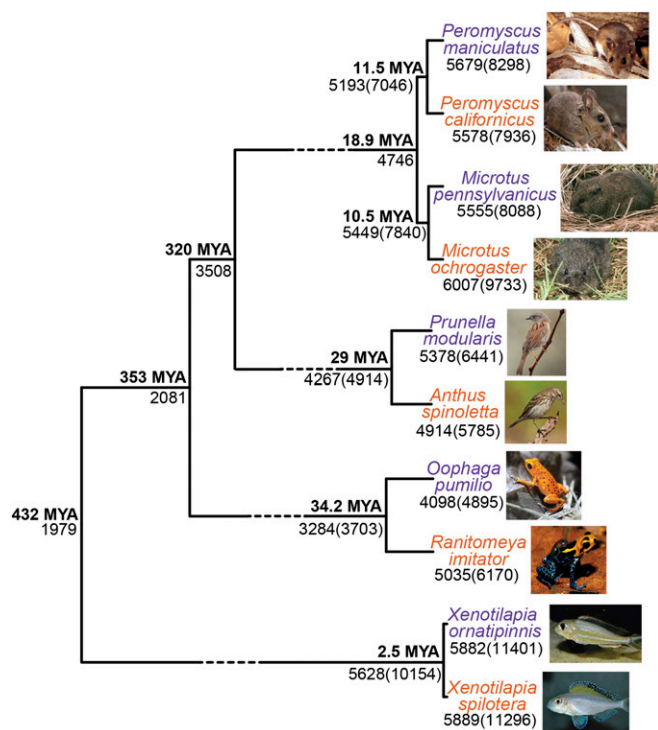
Peromyscus maniculatus
5679(8298)

11.5 MYA
5193(7046)

Peromyscus californicus
5578(7936)

18.9 MYA
4746

Microtus pennsylvanicus
5555(8088)

10.5 MYA
5449(7840)

Microtus ochrogaster
6007(9733)

320 MYA
3508

Prunella modularis
5378(6441)

29 MYA
4267(4914)

353 MYA
2081

Anthus spinoletta
4914(5785)

Oophaga pumilio
4098(4895)

34.2 MYA
3284(3703)

432 MYA
1979

Ranitomeya imitator
5035(6170)

Xenotilapia ornatipinnis
5882(11401)

2.5 MYA
5628(10154)

Xenotilapia spilotera
5889(11296)